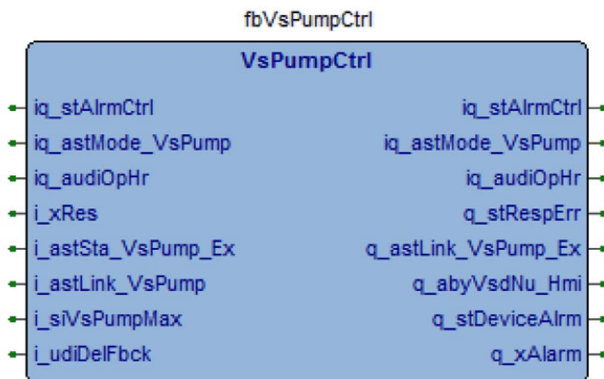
fbVsPumpCtrl

VsPumpCtrl

iq_stAlrmCtrl
iq_astMode_VsPump
iq_audiOpHr
i_xRes
i_astSta_VsPump_Ex
i_astLink_VsPump
i_siVsPumpMax
i_udiDelFbck

iq_stAlrmCtrl
iq_astMode_VsPump
iq_audiOpHr
q_stRespErr
q_astLink_VsPump_Ex
q_abyVsdNu_Hmi
q_stDeviceAlrm
q_xAlarm